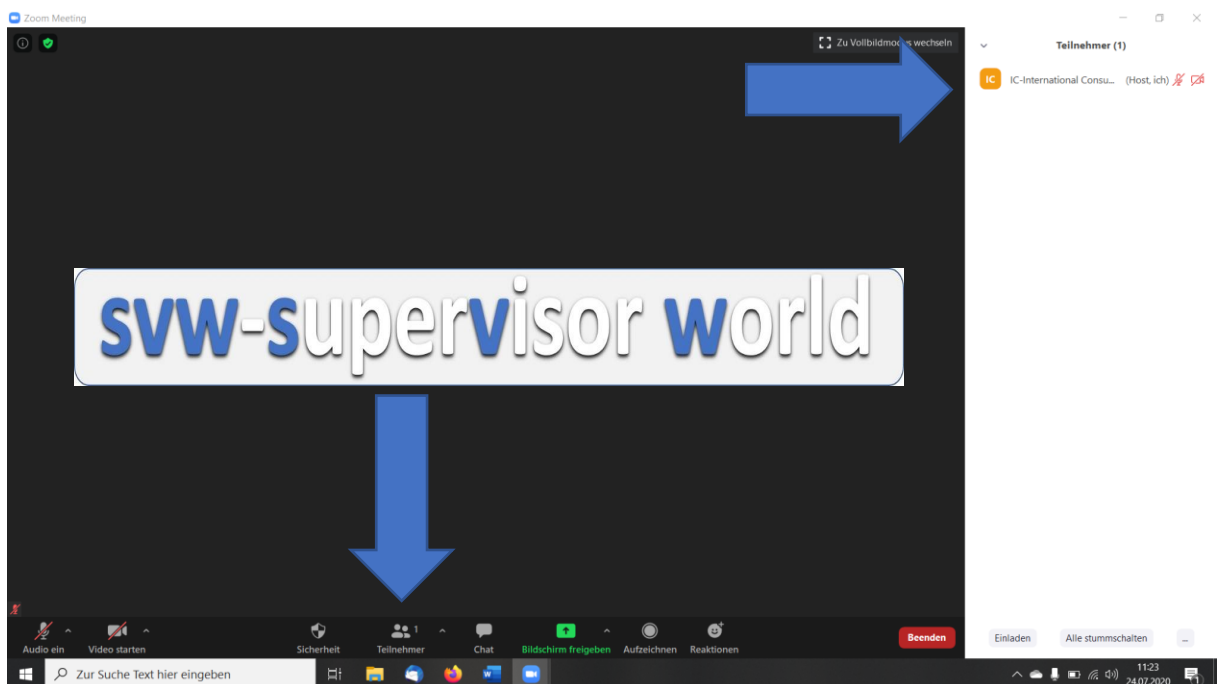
Zoom Meeting

Zu Vollbildmo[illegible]s wechseln

Teilnehmer (1)

IC IC-International Consu... (Host, ich)

svw-supervisor world

Audio ein
Video starten
Sicherheit
Teilnehmer 1
Chat
Bildschirm freigeben
Aufzeichnen
Reaktionen
Beenden

Einladen
Alle stummschalten
...

Zur Suche Text hier eingeben

11:23
24.07.2020